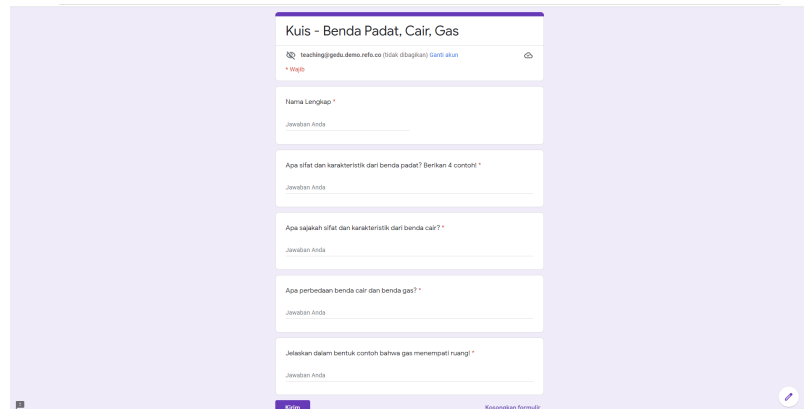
Kuis - Benda Padat, Cair, Gas

teaching@gedu.demo.refo.co (tidak dibagikan) Ganti akun

* Wajib

Nama Lengkap *

Jawaban Anda

Apa sifat dan karakteristik dari benda padat? Berikan 4 contoh! *

Jawaban Anda

Apa sajakah sifat dan karakteristik dari benda cair? *

Jawaban Anda

Apa perbedaan benda cair dan benda gas? *

Jawaban Anda

Jelaskan dalam bentuk contoh bahwa gas menempati ruang! *

Jawaban Anda

Kirim

Kosongkan formulir